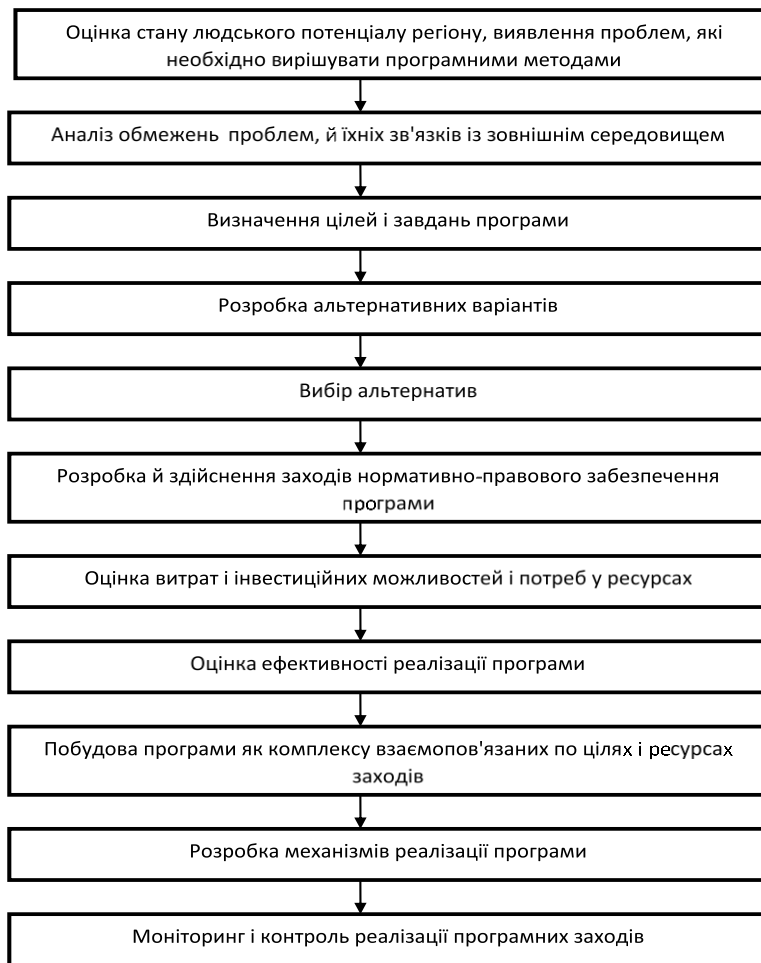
Оцінка стану людського потенціалу регіону, виявлення проблем, які необхідно вирішувати програмними методами

Аналіз обмежень проблем, й їхніх зв'язків із зовнішнім середовищем

Визначення цілей і завдань програми

Розробка альтернативних варіантів

Вибір альтернатив

Розробка й здійснення заходів нормативно-правового забезпечення програми

Оцінка витрат і інвестиційних можливостей і потреб у ресурсах

Оцінка ефективності реалізації програми

Побудова програми як комплексу взаємопов'язаних по цілях і ресурсах заходів

Розробка механізмів реалізації програми

Моніторинг і контроль реалізації програмних заходів